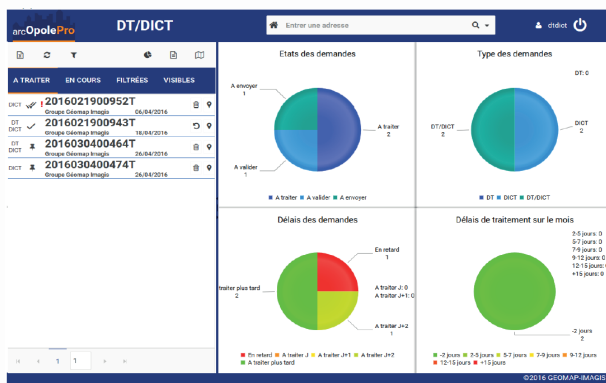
arcOpolePro

DT/DICT

Entrer une adresse

dtdict

A TRAITER EN COURS FILTRÉES VISIBLES

DICT 2016021900952T
Groupe Géomap Imagis 06/04/2016

DT DICT 2016021900943T
Groupe Géomap Imagis 18/04/2016

DT DICT 2016030400464T
Groupe Géomap Imagis 26/04/2016

DICT 2016030400474T
Groupe Géomap Imagis 26/04/2016

1

Etats des demandes

A envoyer 1

A traiter 2

A valider 1

A traiter A valider A envoyer

Type des demandes

DT: 0

DT/DICT 2

DICT 2

DT DICT DT/DICT

Délais des demandes

En retard 1

A traiter J: 0
A traiter J+1: 0

A traiter plus tard 2

A traiter J+2 1

En retard A traiter J A traiter J+1 A traiter J+2 A traiter plus tard

Délais de traitement sur le mois

2-5 jours: 0
5-7 jours: 0
7-9 jours: 0
9-12 jours: 0
12-15 jours: 0
+15 jours: 0

-2 jours 2

-2 jours 2-5 jours 5-7 jours 7-9 jours 9-12 jours 12-15 jours +15 jours

©2016 GEOMAP-IMAGIS